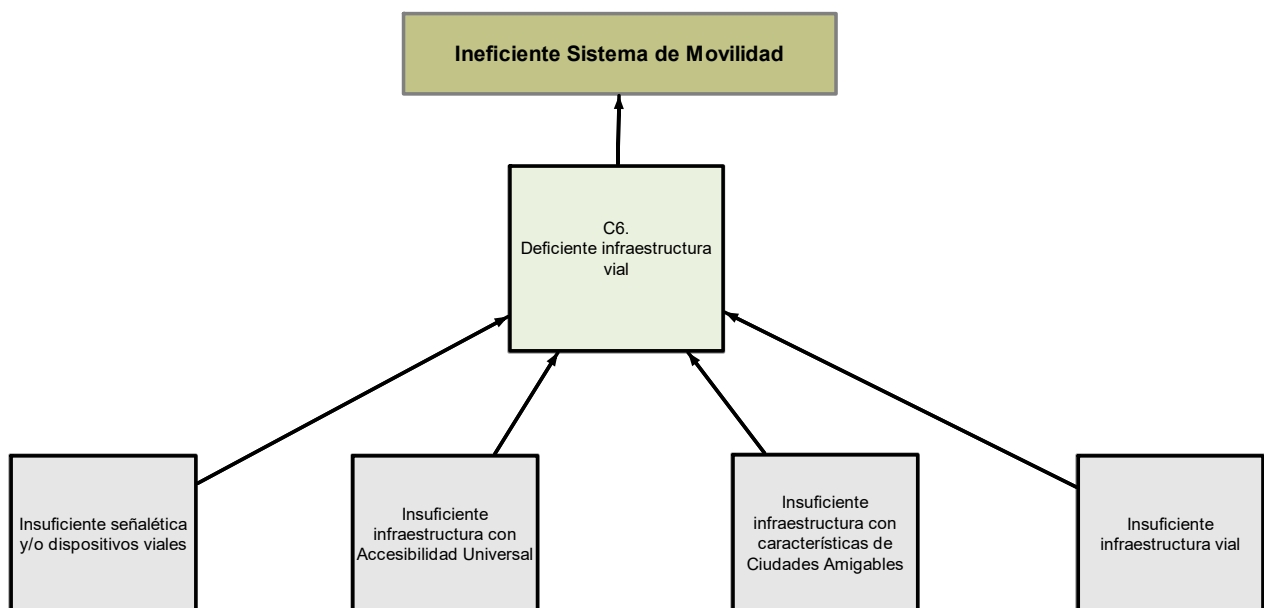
Ineficiente Sistema de Movilidad

C6.
Deficiente infraestructura vial

Insuficiente señalética y/o dispositivos viales

Insuficiente infraestructura con Accesibilidad Universal

Insuficiente infraestructura con características de Ciudades Amigables

Insuficiente infraestructura vial